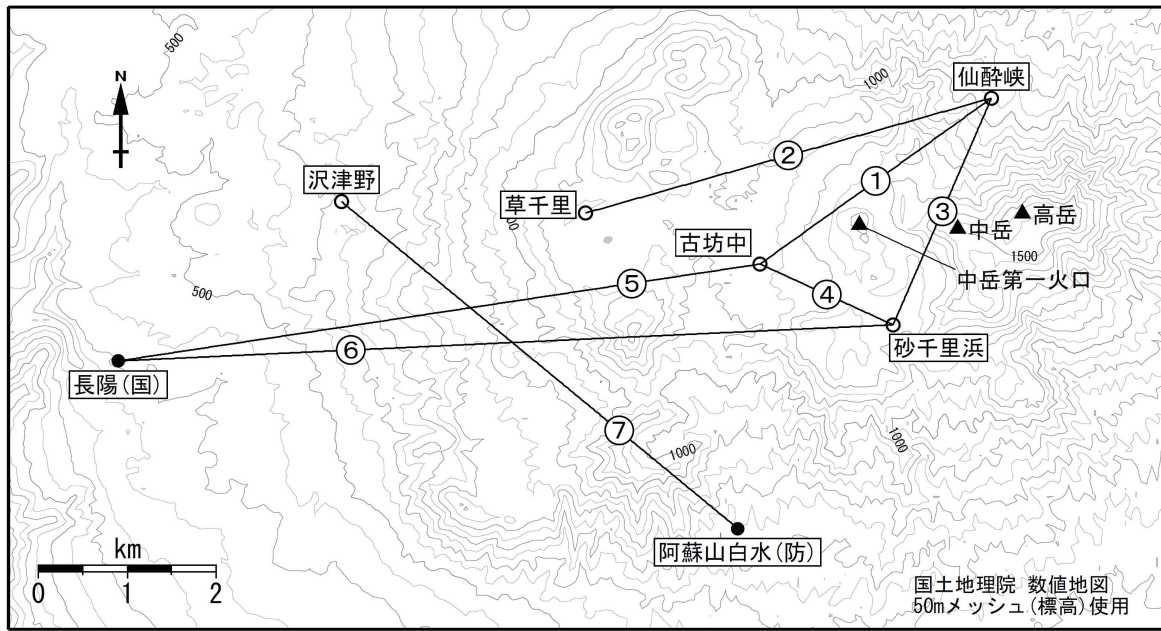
N

500

1000

仙酔峡

②

沢津野

①

草千里

③

▲中岳

▲高岳

古坊中

1500

中岳第一火口

500

⑤

④

砂千里浜

長陽(国)

⑥

⑦

1000

1000

阿蘇山白水(防)

km

0 1 2

国土地理院 数値地図
50mメッシュ(標高)使用